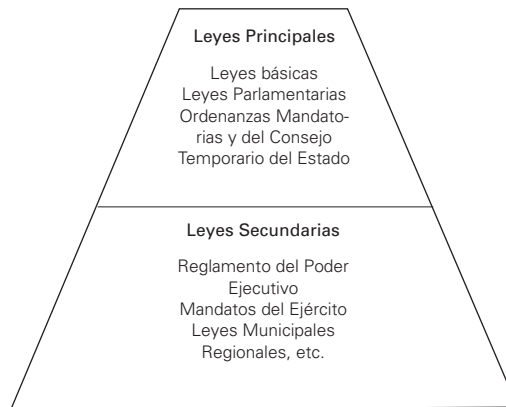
Leyes Principales

Leyes básicas
Leyes Parlamentarias
Ordenanzas Mandatorias y del Consejo
Temporario del Estado

Leyes Secundarias

Reglamento del Poder
Ejecutivo
Mandatos del Ejército
Leyes Municipales
Regionales, etc.